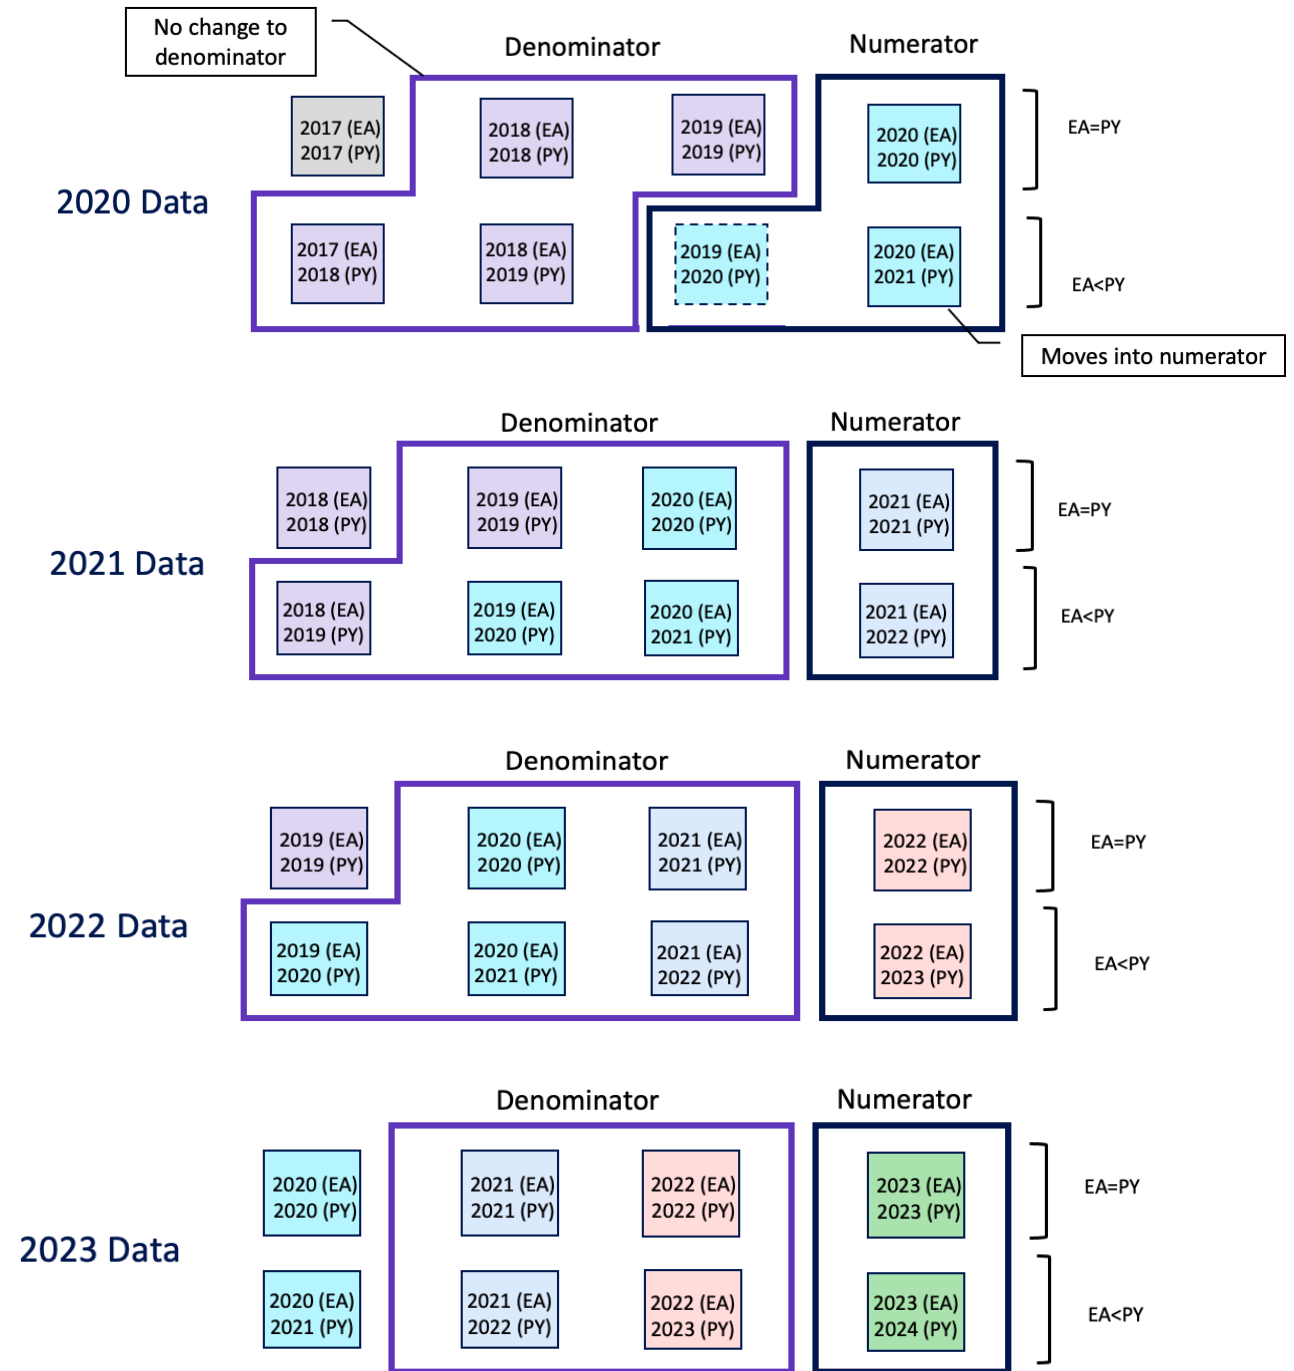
No change to denominator

Denominator

Numerator

2017 (EA)
2017 (PY)

2018 (EA)
2018 (PY)

2019 (EA)
2019 (PY)

2020 (EA)
2020 (PY)

EA=PY

2020 Data

2017 (EA)
2018 (PY)

2018 (EA)
2019 (PY)

2019 (EA)
2020 (PY)

2020 (EA)
2021 (PY)

EA<PY

Moves into numerator

Denominator

Numerator

2018 (EA)
2018 (PY)

2019 (EA)
2019 (PY)

2020 (EA)
2020 (PY)

2021 (EA)
2021 (PY)

EA=PY

2021 Data

2018 (EA)
2019 (PY)

2019 (EA)
2020 (PY)

2020 (EA)
2021 (PY)

2021 (EA)
2022 (PY)

EA<PY

Denominator

Numerator

2019 (EA)
2019 (PY)

2020 (EA)
2020 (PY)

2021 (EA)
2021 (PY)

2022 (EA)
2022 (PY)

EA=PY

2022 Data

2019 (EA)
2020 (PY)

2020 (EA)
2021 (PY)

2021 (EA)
2022 (PY)

2022 (EA)
2023 (PY)

EA<PY

Denominator

Numerator

2020 (EA)
2020 (PY)

2021 (EA)
2021 (PY)

2022 (EA)
2022 (PY)

2023 (EA)
2023 (PY)

EA=PY

2023 Data

2020 (EA)
2021 (PY)

2021 (EA)
2022 (PY)

2022 (EA)
2023 (PY)

2023 (EA)
2024 (PY)

EA<PY